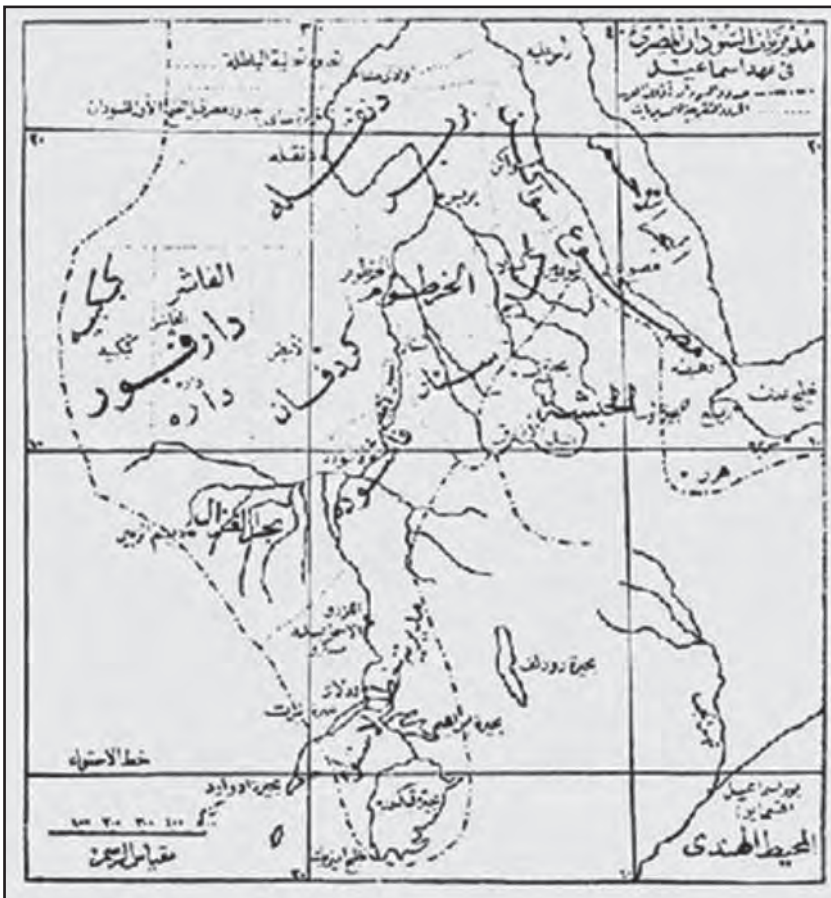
مديريات السودان المصري
في عهد اسماعيل

حدود طرابلس الغرب
حدود مصر قبل الحملة الأولى للسودان
٢٠
٢٠
٣٠
دنقلة
بربر
سواكن
مصوع
الخرطوم
الفاشر
دارفور
كردفان
سنار
الحبشة
الأبيض
فاشودة
بحر الغزال
بحيرة رودلف
بحيرة ألبرت
بحيرة فكتوريا
خط الاستواء
المحيط الهندي
هرر
زيلع
بربره
خليج عدن
مقياس الرسم
١٠٠ ٢٠٠ ٣٠٠ ٤٠٠
١٠
١٠